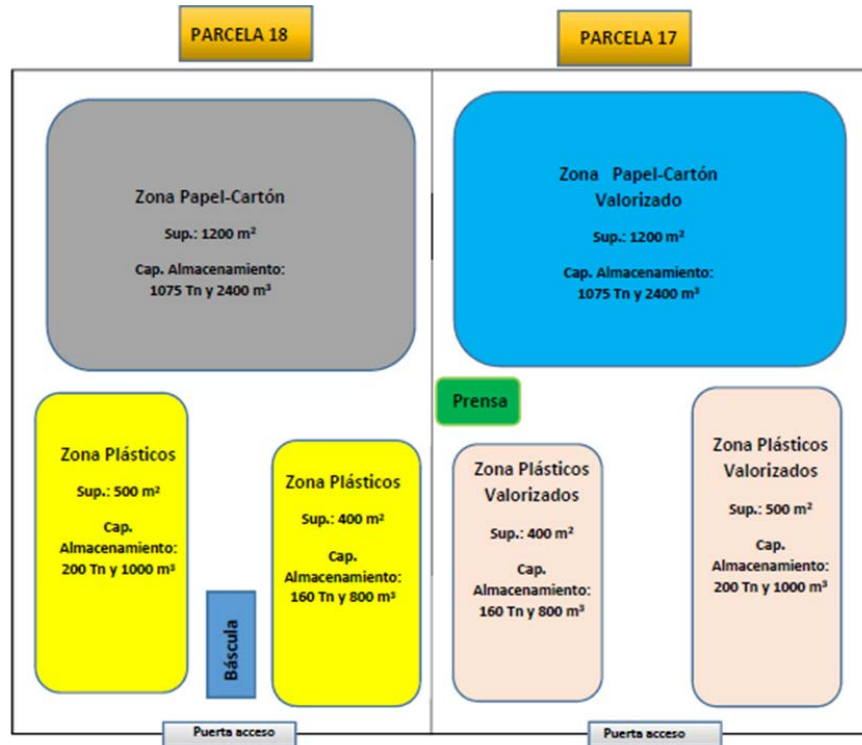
PARCELA 18

PARCELA 17

Zona Papel-Cartón

Sup.: 1200 m²

Cap. Almacenamiento: 1075 Tn y 2400 m³

Zona Papel-Cartón Valorizado

Sup.: 1200 m²

Cap. Almacenamiento: 1075 Tn y 2400 m³

Prensa

Zona Plásticos

Sup.: 500 m²

Cap. Almacenamiento: 200 Tn y 1000 m³

Zona Plásticos

Sup.: 400 m²

Cap. Almacenamiento: 160 Tn y 800 m³

Báscula

Zona Plásticos Valorizados

Sup.: 400 m²

Cap. Almacenamiento: 160 Tn y 800 m³

Zona Plásticos Valorizados

Sup.: 500 m²

Cap. Almacenamiento: 200 Tn y 1000 m³

Puerta acceso

Puerta acceso